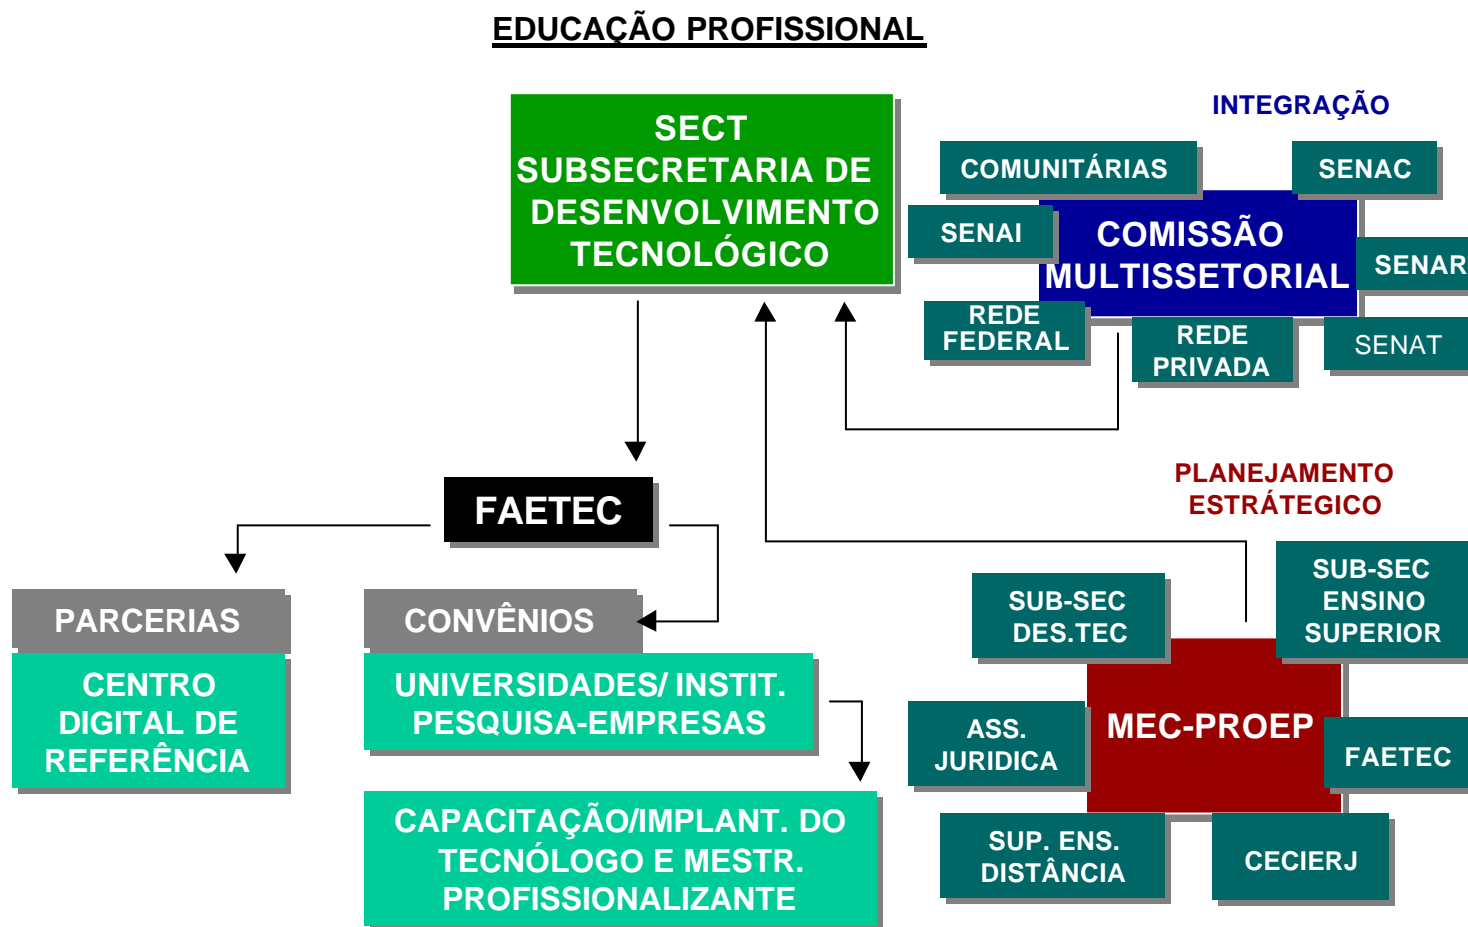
EDUCAÇÃO PROFISSIONAL

SECT
SUBSECRETARIA DE DESENVOLVIMENTO TECNOLÓGICO

INTEGRAÇÃO

COMUNITÁRIAS

SENAC

SENAI

COMISSÃO MULTISSETORIAL

SENAR

REDE FEDERAL

REDE PRIVADA

SENAT

FAETEC

PLANEJAMENTO ESTRÁTEGICO

PARCERIAS

CENTRO DIGITAL DE REFERÊNCIA

CONVÊNIOS

UNIVERSIDADES/ INSTIT. PESQUISA-EMPRESAS

CAPACITAÇÃO/IMPLANT. DO TECNÓLOGO E MESTR. PROFISSIONALIZANTE

SUB-SEC DES.TEC

SUB-SEC ENSINO SUPERIOR

ASS. JURIDICA

MEC-PROEP

FAETEC

SUP. ENS. DISTÂNCIA

CECIERJ